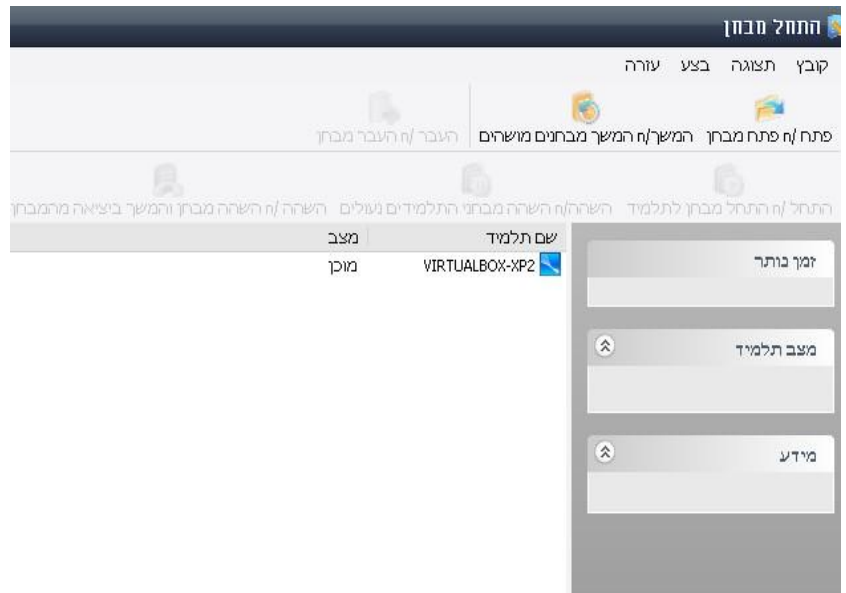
התחל מבחן

קובץ תצוגה בצע עזרה

פתח /ה פתח מבחן המשך/ה המשך מבחנים מושהים העבר /ה העבר מבחן

התחל /ה התחל מבחן לתלמיד השהה/ה השהה מבחני התלמידים נעולים השהה /ה השהה מבחן והמשך ביציאה מהמבחן

זמן נותר

מצב תלמיד

מידע

| שם תלמיד | מצב |
|---|---|
| VIRTUALBOX-XP2 | מוכן |